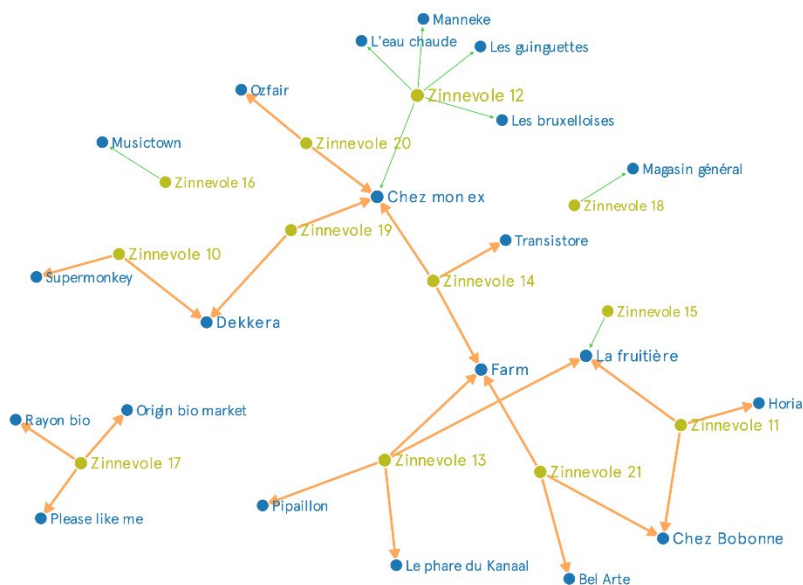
Manneke
L'eau chaude
Les guinguettes
Ozfair
Zinnevole 12
Les bruxelloises
Musictown
Zinnevole 20
Zinnevole 16
Magasin général
Chez mon ex
Zinnevole 18
Zinnevole 19
Transistore
Zinnevole 10
Supermonkey
Zinnevole 14
Dekkera
Zinnevole 15
La fruitière
Farm
Horia
Rayon bio
Origin bio market
Zinnevole 11
Zinnevole 17
Zinnevole 13
Zinnevole 21
Pipaillon
Please like me
Chez Bobonne
Le phare du Kanaal
Bel Arte